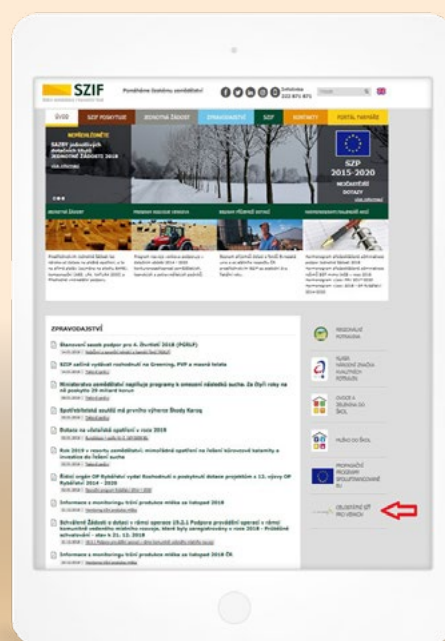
SZIF
Pomáháme českému zemědělství
Infolinka 222 871 871
Hledat

ÚVOD | SZIF POSKYTUJE | JEDNOTNÁ ŽÁDOST | ZPRAVODAJSTVÍ | SZIF | KONTAKTY | PORTÁL FARMÁŘE

NEPŘEHLÉDNĚTE
SAZBY jednotlivých dotačních titulů JEDNOTNÉ ŽÁDOSTI 2018

SZP 2015-2020
NEJČASTĚJŠÍ DOTAZY

JEDNOTNÁ ŽÁDOST
PROGRAM ROZVOJE VENKOVA
REGIONÁLNÍ POTRAVINA
MARKETINGOVÉ PROGRAMY

ZPRAVODAJSTVÍ
Stanovení sazeb podpor pro 4. čtvrtletí 2018 (PGRLF)
SZIF začíná vydávat rozhodnutí na Greening, PVP a mezní lokality
Ministerstvo zemědělství nepřijme programy k omezení následků sucha. Za čtyři roky na ně poskytlo 29 miliard korun
Spotřebitelská soutěž má prvního výherce Škody Karoq
Dotace na včelařská opatření v roce 2018
Rok 2019 v resortu zemědělství, mimořádná opatření na řešení kůrovcové kalamity a sucho
Řídicí orgán OP Rybářství vydal Rozhodnutí o poskytnutí dotace projektům z 13. výzvy OP Rybářství 2014 - 2020
Informace o monitoringu tržní produkce mléka za listopad 2018
Schválení Žádosti o dotaci v rámci operace (5.2.) Podpora provádění operací v rámci komunitně vedeného místního rozvoje
Informace o monitoringu tržní produkce mléka za listopad 2018 ČR

REGIONÁLNÍ POTRAVINA
KLASA
OVOCE A ZELENINA DO ŠKOL
MLÉKO DO ŠKOL
PROPAGAČNÍ PROGRAMY
CELOSTÁTNÍ SÍŤ PRO VENKOV